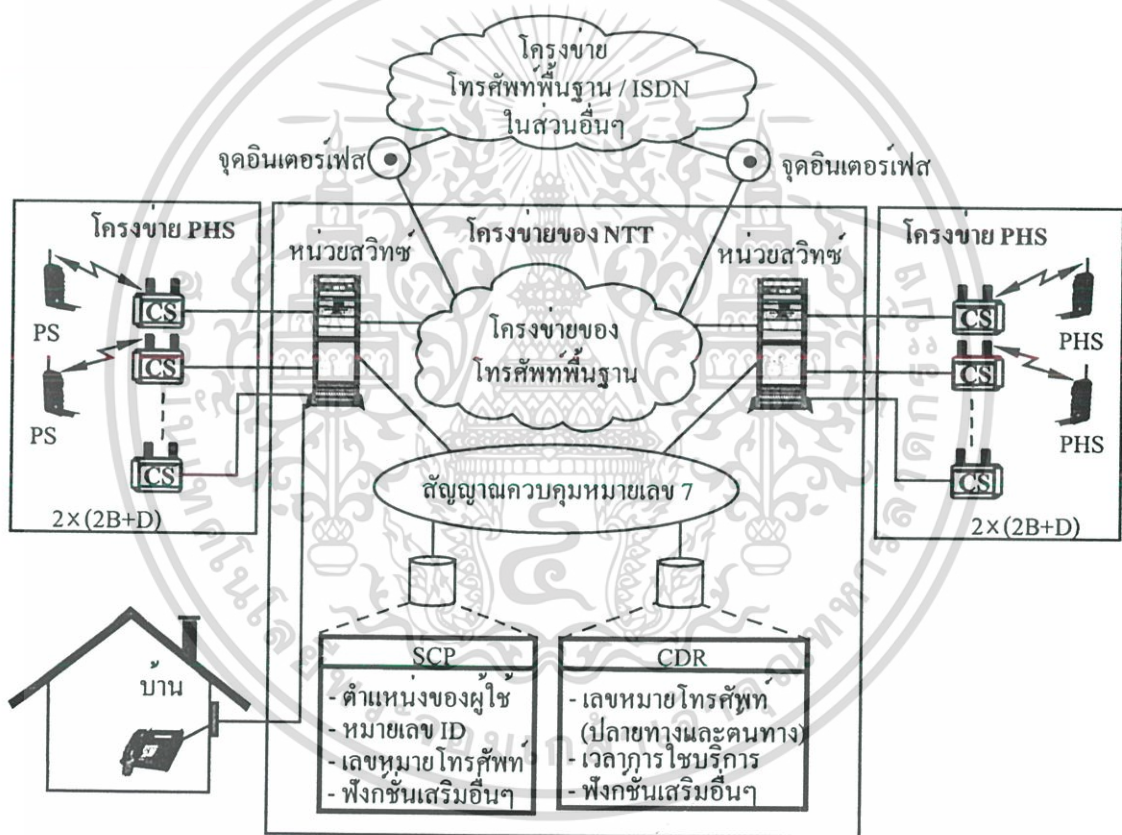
โครงข่าย
โทรศัพท์พื้นฐาน / ISDN
ในส่วนอื่นๆ

จุดอินเตอร์เฟส

จุดอินเตอร์เฟส

โครงข่าย PHS

หน่วยสวิทซ์

โครงข่ายของ NTT

หน่วยสวิทซ์

โครงข่าย PHS

CS

PS

CS

PS

CS

2×(2B+D)

โครงข่ายของ
โทรศัพท์พื้นฐาน

CS

PHS

CS

PHS

CS

2×(2B+D)

สัญญาณควบคุมหมายเลข 7

บ้าน

SCP
- ตำแหน่งของผู้ใช้
- หมายเลข ID
- เลขหมายโทรศัพท์
- ฟังก์ชันเสริมอื่นๆ

CDR
- เลขหมายโทรศัพท์
(ปลายทางและต้นทาง)
- เวลาการใช้บริการ
- ฟังก์ชันเสริมอื่นๆ